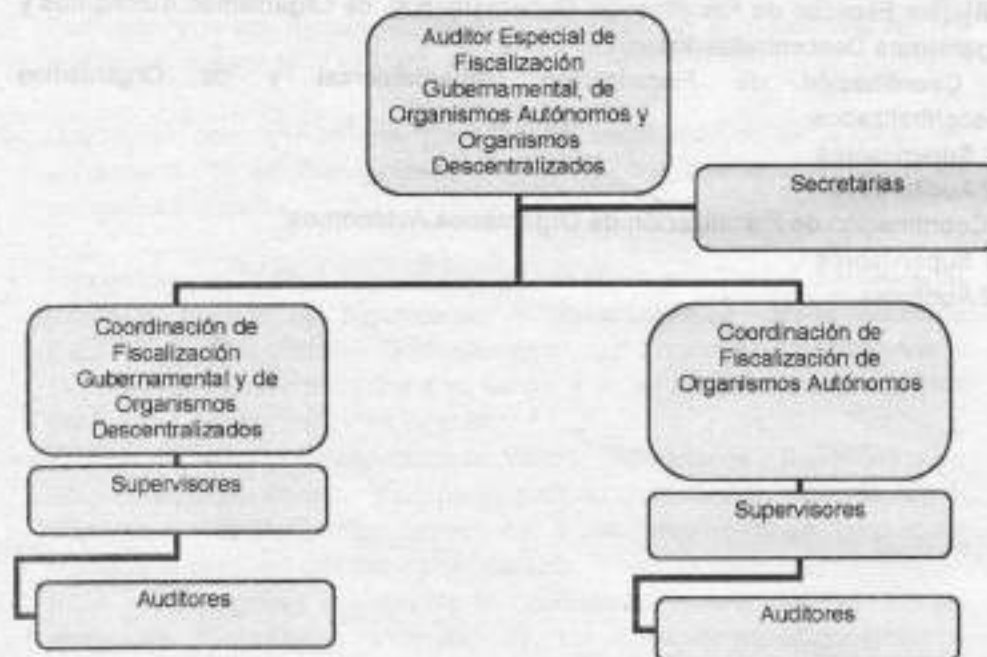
Auditor Especial de Fiscalización Gubernamental, de Organismos Autónomos y Organismos Descentralizados

Secretarias

Coordinación de Fiscalización Gubernamental y de Organismos Descentralizados

Supervisores

Auditores

Coordinación de Fiscalización de Organismos Autónomos

Supervisores

Auditores